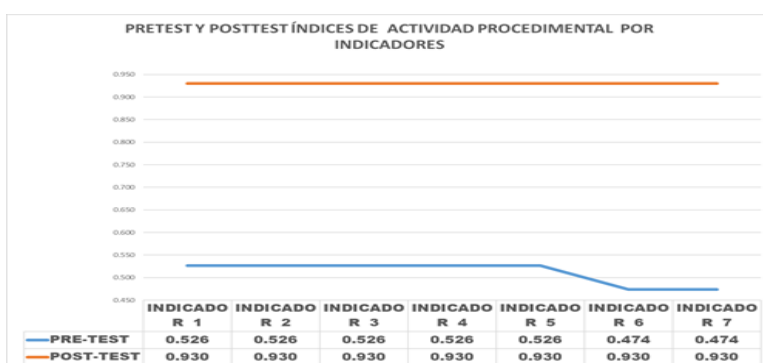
PRETEST Y POSTTEST ÍNDICES DE ACTIVIDAD PROCEDIMENTAL POR INDICADORES

0.950
0.900
0.850
0.800
0.750
0.700
0.650
0.600
0.550
0.500
0.450

| | INDICADOR 1 | INDICADOR 2 | INDICADOR 3 | INDICADOR 4 | INDICADOR 5 | INDICADOR 6 | INDICADOR 7 |
|---|---|---|---|---|---|---|---|
| PRE-TEST | 0.526 | 0.526 | 0.526 | 0.526 | 0.526 | 0.474 | 0.474 |
| POST-TEST | 0.930 | 0.930 | 0.930 | 0.930 | 0.930 | 0.930 | 0.930 |